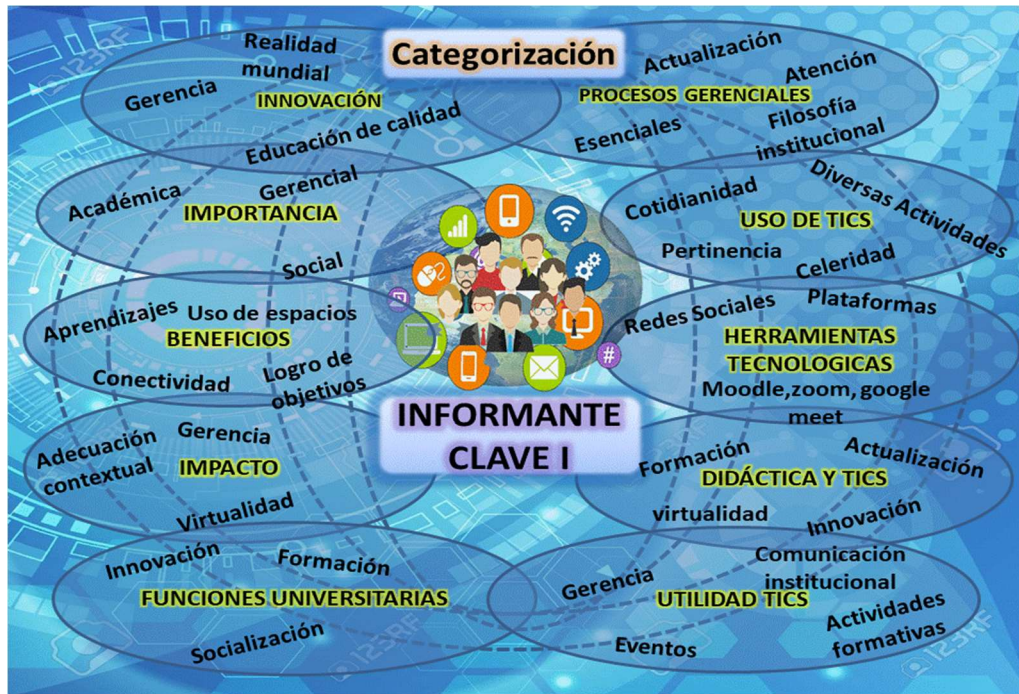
Categorización

Realidad mundial
Gerencia
INNOVACIÓN
Educación de calidad

Actualización
Atención
PROCESOS GERENCIALES
Filosofía institucional
Esenciales

Académica
Gerencial
IMPORTANCIA
Social

Cotidianidad
Diversas Actividades
USO DE TICS
Pertinencia
Celeridad

Aprendizajes
Uso de espacios
BENEFICIOS
Logro de objetivos
Conectividad

Redes Sociales
Plataformas
HERRAMIENTAS TECNOLOGICAS
Moodle,zoom, google meet

INFORMANTE CLAVE I

Adecuación contextual
Gerencia
IMPACTO
Virtualidad

Formación
Actualización
DIDÁCTICA Y TICS
virtualidad
Innovación

Innovación
Formación
FUNCIONES UNIVERSITARIAS
Socialización

Gerencia
Comunicación institucional
UTILIDAD TICS
Actividades formativas
Eventos